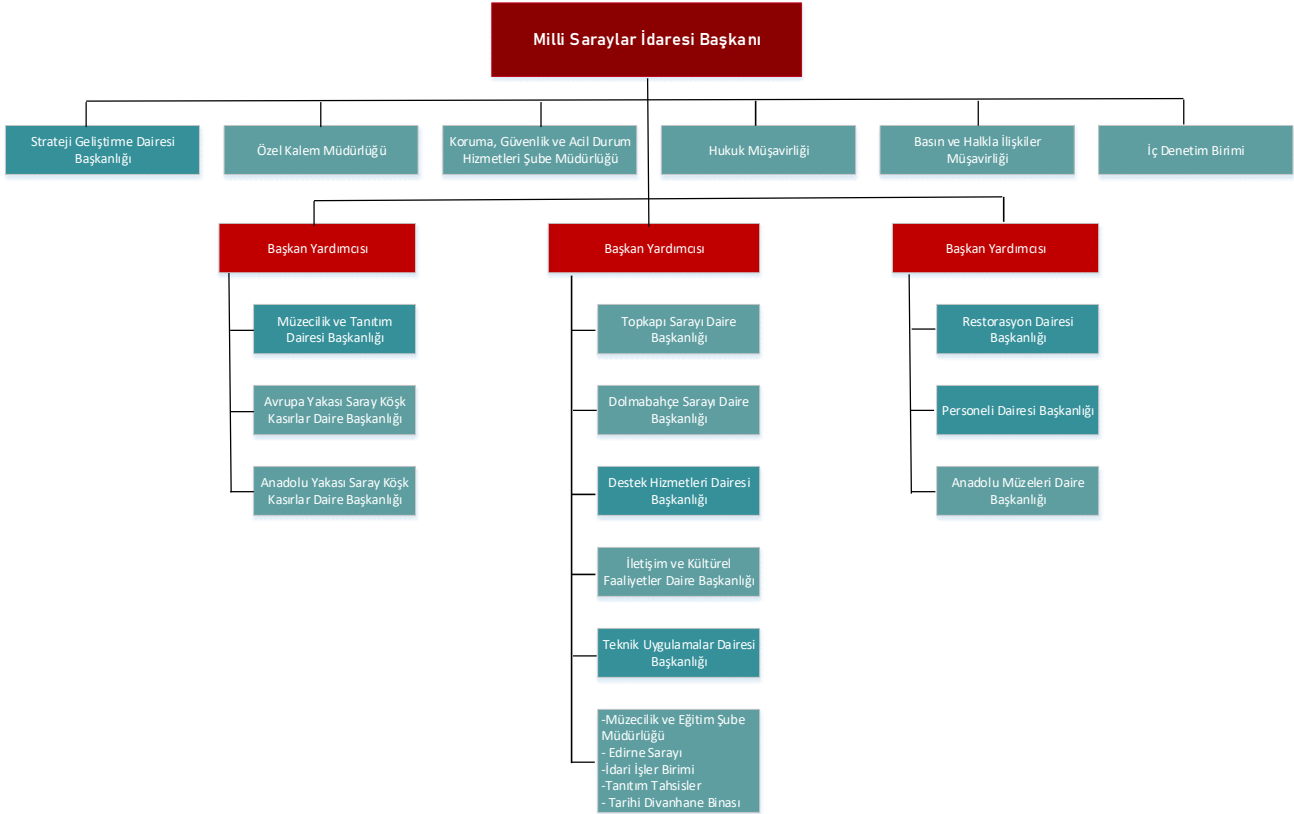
Milli Saraylar İdaresi Başkanı

Strateji Geliştirme Dairesi Başkanlığı

Özel Kalem Müdürlüğü

Koruma, Güvenlik ve Acil Durum Hizmetleri Şube Müdürlüğü

Hukuk Müşavirliği

Basın ve Halkla İlişkiler Müşavirliği

İç Denetim Birimi

Başkan Yardımcısı

Müzecilik ve Tanıtım Dairesi Başkanlığı

Avrupa Yakası Saray Köşk Kasırlar Daire Başkanlığı

Anadolu Yakası Saray Köşk Kasırlar Daire Başkanlığı

Başkan Yardımcısı

Topkapı Sarayı Daire Başkanlığı

Dolmabahçe Sarayı Daire Başkanlığı

Destek Hizmetleri Dairesi Başkanlığı

İletişim ve Kültürel Faaliyetler Daire Başkanlığı

Teknik Uygulamalar Dairesi Başkanlığı

-Müzecilik ve Eğitim Şube Müdürlüğü
- Edirne Sarayı
-İdari İşler Birimi
-Tanıtım Tahsisler
- Tarihi Divanhane Binası

Başkan Yardımcısı

Restorasyon Dairesi Başkanlığı

Personeli Dairesi Başkanlığı

Anadolu Müzeleri Daire Başkanlığı